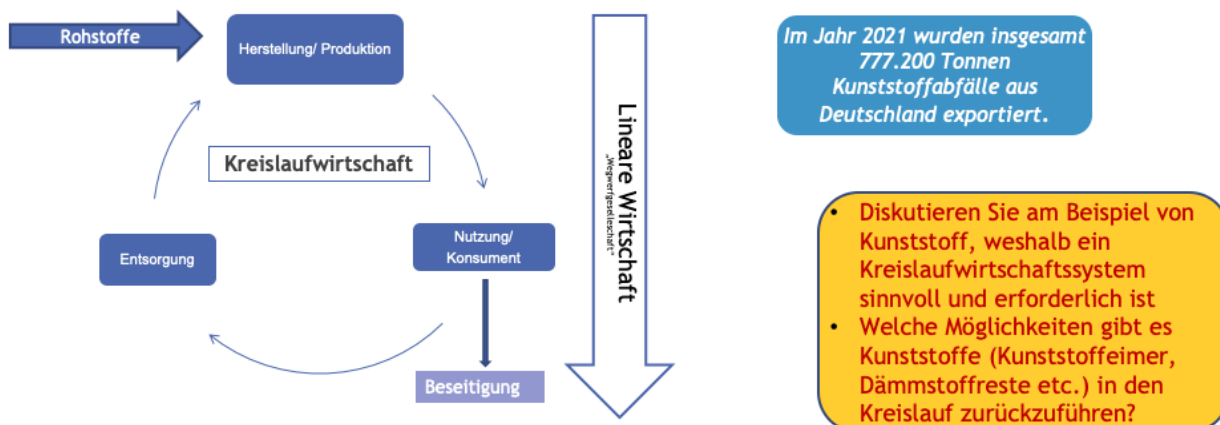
Rohstoffe

Herstellung/ Produktion

Kreislaufwirtschaft

Nutzung/ Konsument

Entsorgung

Beseitigung

Lineare Wirtschaft

„Wegwerfgesellschaft"

Im Jahr 2021 wurden insgesamt 777.200 Tonnen Kunststoffabfälle aus Deutschland exportiert.

- Diskutieren Sie am Beispiel von Kunststoff, weshalb ein Kreislaufwirtschaftssystem sinnvoll und erforderlich ist
- Welche Möglichkeiten gibt es Kunststoffe (Kunststoffeimer, Dämmstoffreste etc.) in den Kreislauf zurückzuführen?